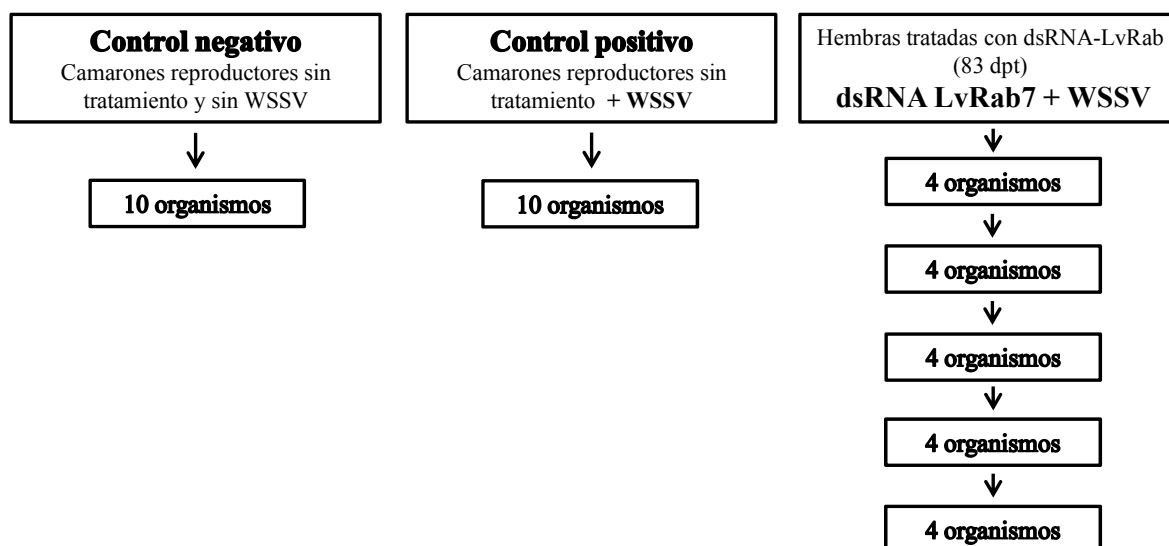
Control negativo
Camarones reproductores sin tratamiento y sin WSSV

10 organismos

Control positivo
Camarones reproductores sin tratamiento + WSSV

10 organismos

Hembras tratadas con dsRNA-LvRab (83 dpt)
dsRNA LvRab7 + WSSV

4 organismos

4 organismos

4 organismos

4 organismos

4 organismos